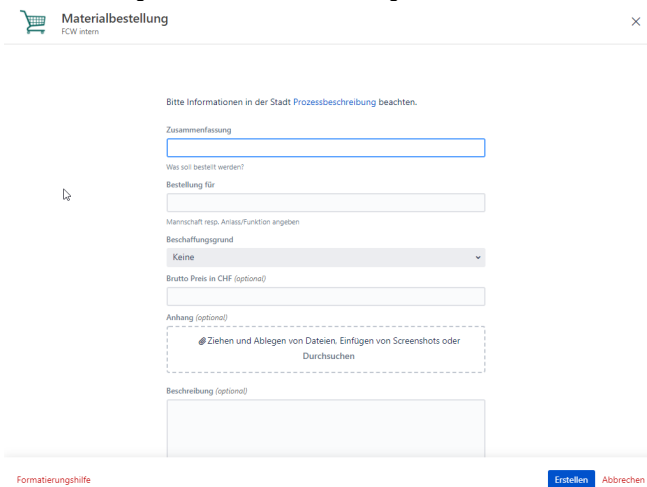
Materialbestellung
FCW intern

×

Bitte Informationen in der Stadt Prozessbeschreibung beachten.

Zusammenfassung

Was soll bestellt werden?

Bestellung für

Mannschaft resp. Anlass/Funktion angeben

Beschaffungsgrund

Keine

Brutto Preis in CHF (optional)

Anhang (optional)

Ziehen und Ablegen von Dateien, Einfügen von Screenshots oder Durchsuchen

Beschreibung (optional)

Formatierungshilfe

Erstellen Abbrechen